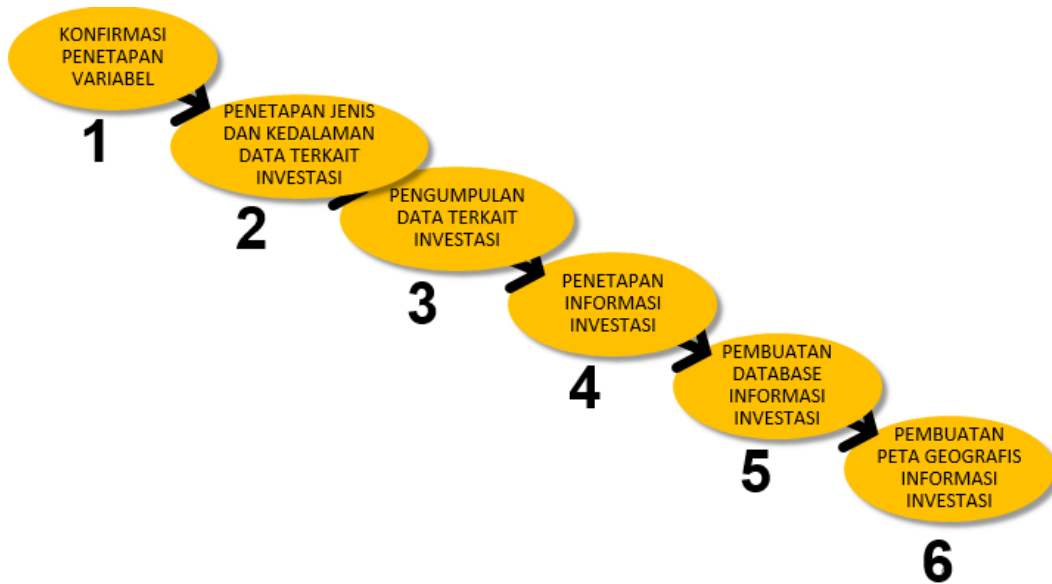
KONFIRMASI PENETAPAN VARIABEL

1

PENETAPAN JENIS DAN KEDALAMAN DATA TERKAIT INVESTASI

2

PENGUMPULAN DATA TERKAIT INVESTASI

3

PENETAPAN INFORMASI INVESTASI

4

PEMBUATAN DATABASE INFORMASI INVESTASI

5

PEMBUATAN PETA GEOGRAFIS INFORMASI INVESTASI

6